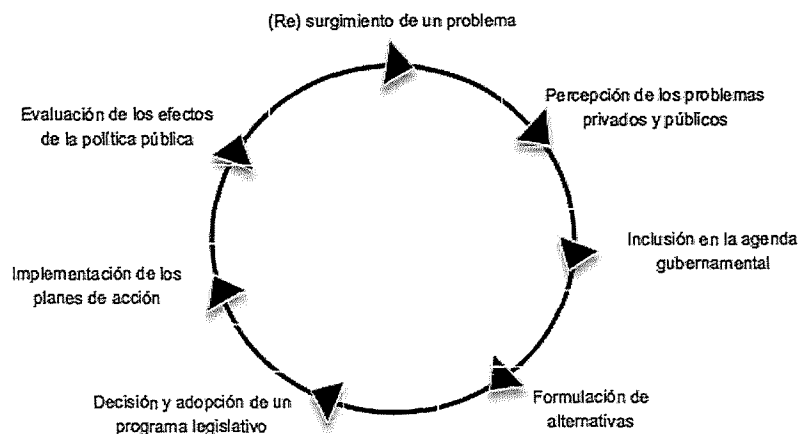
(Re) surgimiento de un problema

Percepción de los problemas privados y públicos

Inclusión en la agenda gubernamental

Formulación de alternativas

Decisión y adopción de un programa legislativo

Implementación de los planes de acción

Evaluación de los efectos de la política pública